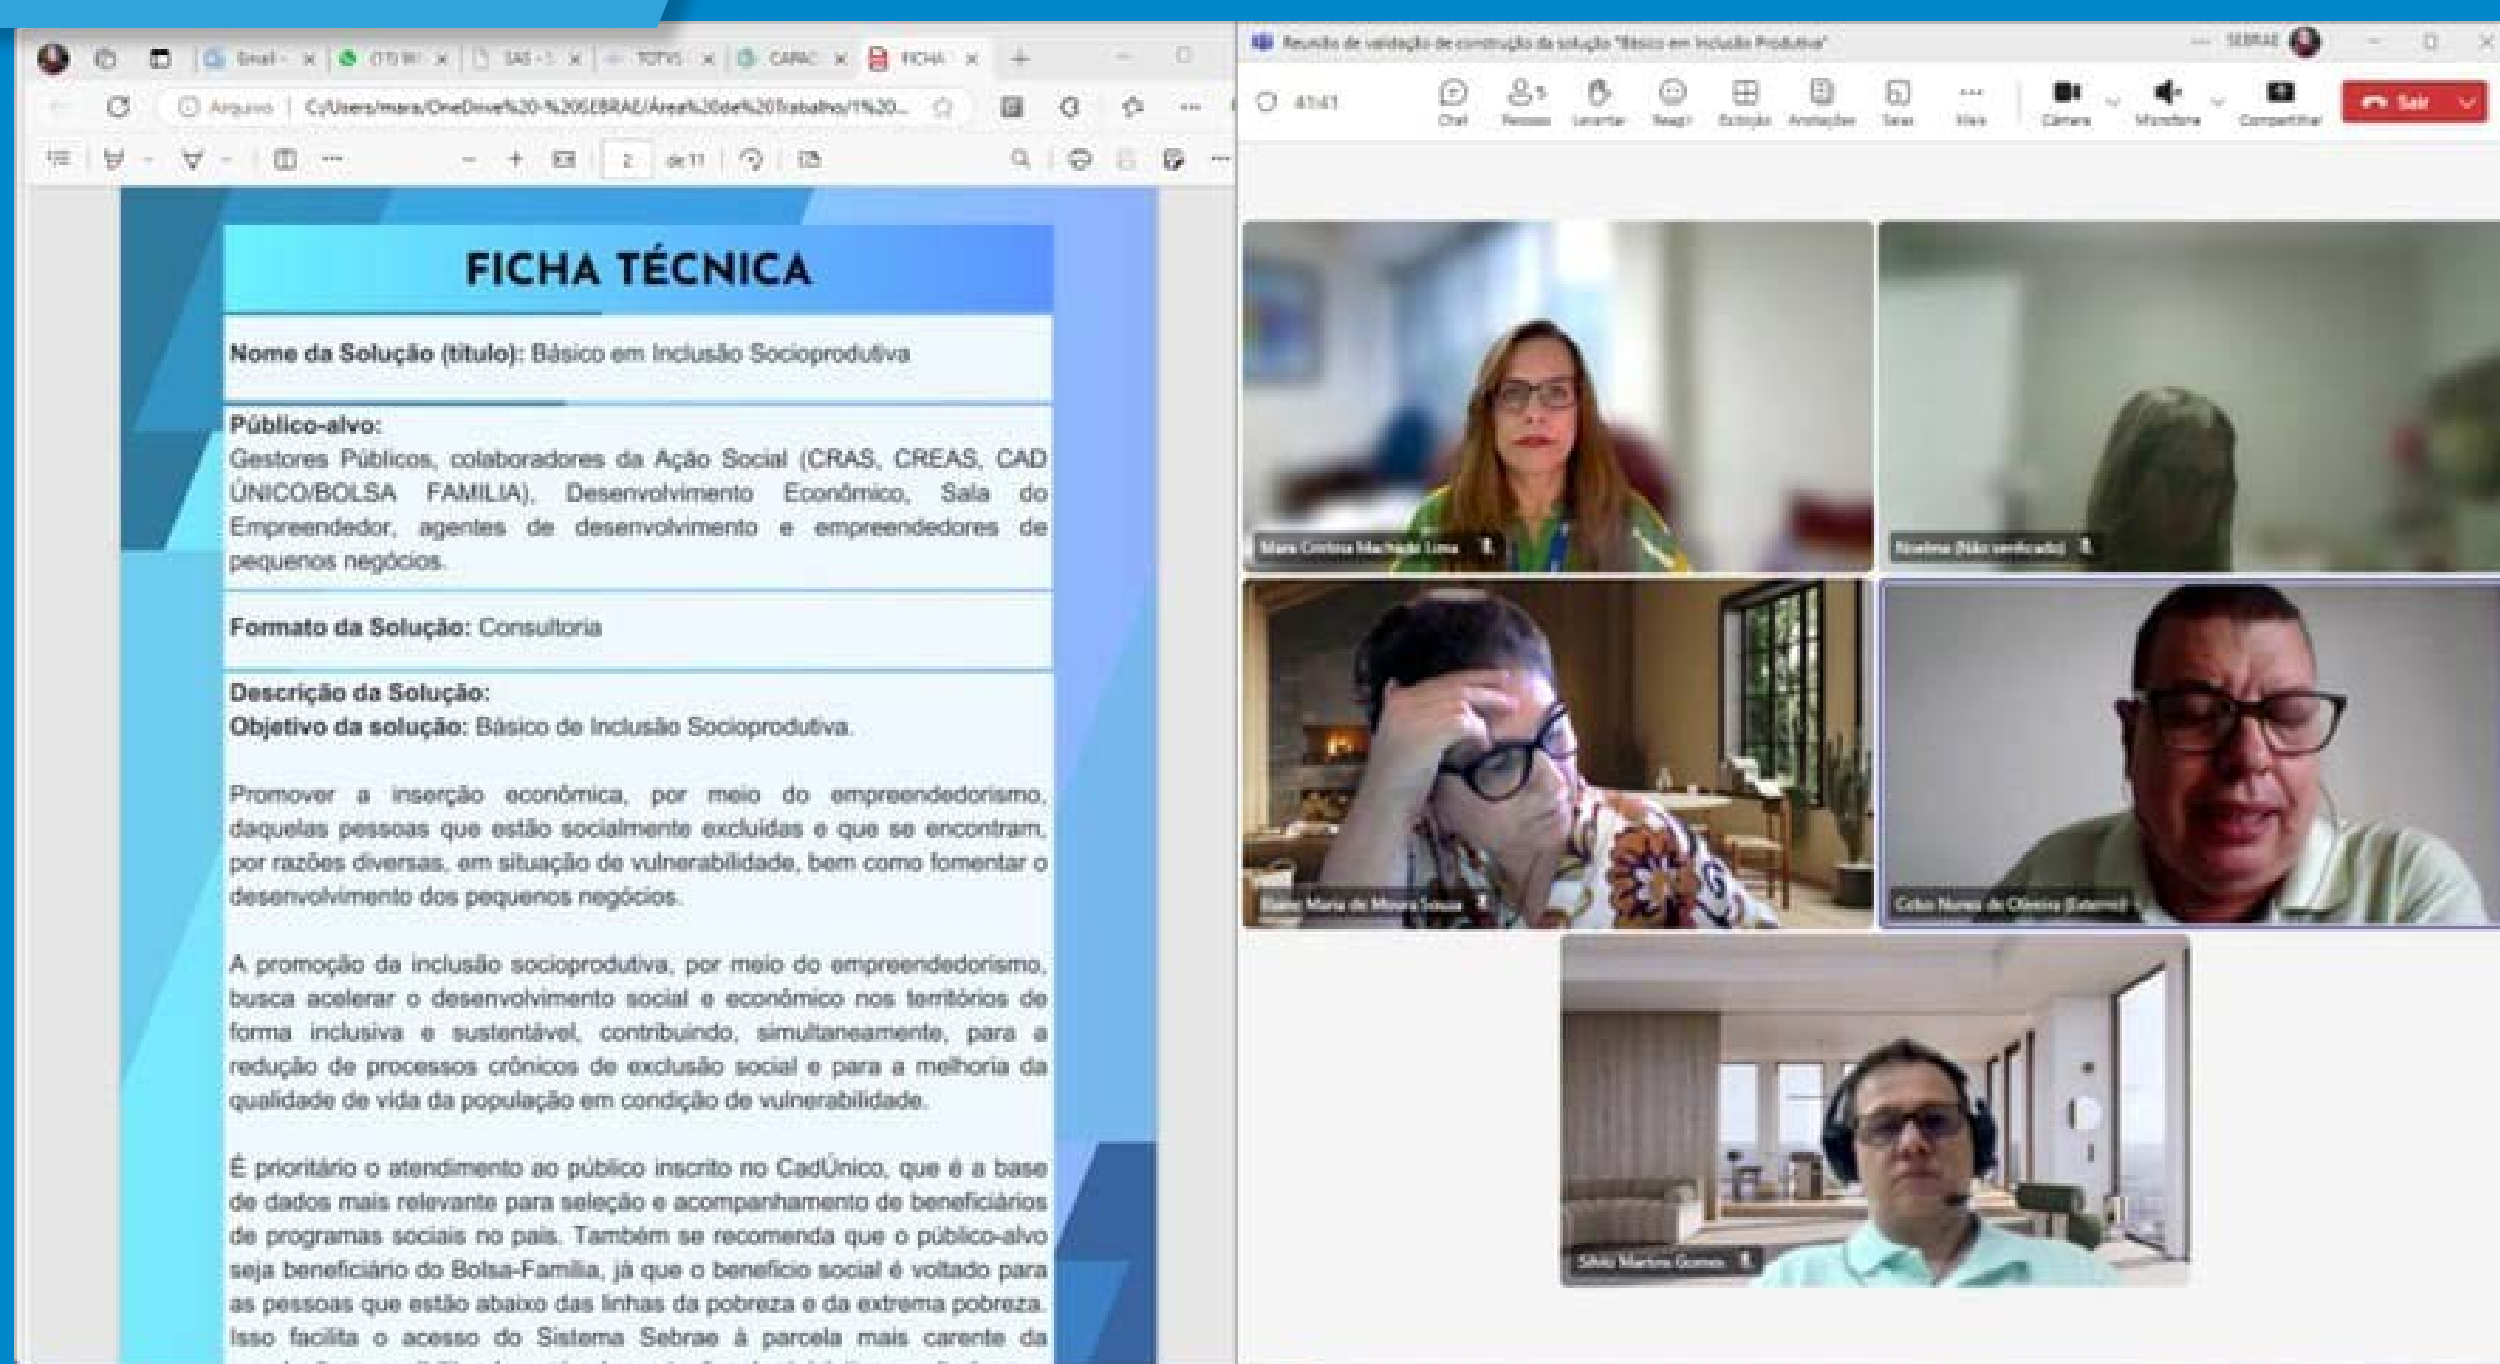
Gmail · CTS W · SAS · TOTVS · CAPAC · FICHA

Arquivo | C:/Users/mara/OneDrive%20-%20SEBRAE/Área%20de%20Trabalho/1%20...

2 de 11

Reunião de validação de construção da solução "Básico em Inclusão Produtiva"

SEBRAE

41:41

Chat · Pessoas · Levantar · Reagir · Exibição · Anotações · Salas · Mais · Câmera · Microfone · Compartilhar · Sair

FICHA TÉCNICA

Nome da Solução (título): Básico em Inclusão Socioprodutiva

Público-alvo:
Gestores Públicos, colaboradores da Ação Social (CRAS, CREAS, CAD ÚNICO/BOLSA FAMILIA), Desenvolvimento Econômico, Sala do Empreendedor, agentes de desenvolvimento e empreendedores de pequenos negócios.

Formato da Solução: Consultoria

Descrição da Solução:
Objetivo da solução: Básico de Inclusão Socioprodutiva.

Promover a inserção econômica, por meio do empreendedorismo, daquelas pessoas que estão socialmente excluídas e que se encontram, por razões diversas, em situação de vulnerabilidade, bem como fomentar o desenvolvimento dos pequenos negócios.

A promoção da inclusão socioprodutiva, por meio do empreendedorismo, busca acelerar o desenvolvimento social e econômico nos territórios de forma inclusiva e sustentável, contribuindo, simultaneamente, para a redução de processos crônicos de exclusão social e para a melhoria da qualidade de vida da população em condição de vulnerabilidade.

É prioritário o atendimento ao público inscrito no CadÚnico, que é a base de dados mais relevante para seleção e acompanhamento de beneficiários de programas sociais no país. Também se recomenda que o público-alvo seja beneficiário do Bolsa-Familia, já que o benefício social é voltado para as pessoas que estão abaixo das linhas da pobreza e da extrema pobreza. Isso facilita o acesso do Sistema Sebrae à parcela mais carente da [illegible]

Mara Cristina Machado Lima
Noelma (Não verificado)
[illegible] Maria de Moura Sousa
Celso Nunes de Oliveira (Externo)
Silvio Martins Gomes